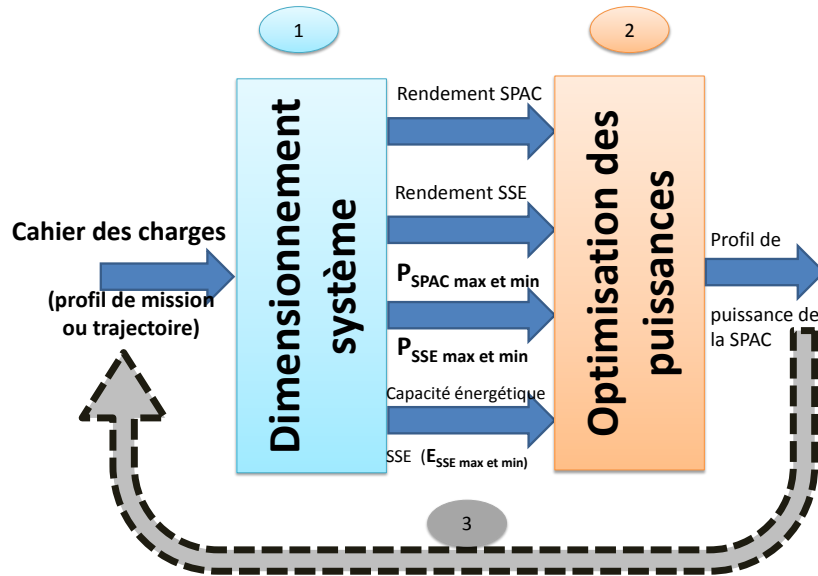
1

2

Cahier des charges

(profil de mission ou trajectoire)

Dimensionnement système

Rendement SPAC

Rendement SSE

$P_{SPAC\ max\ et\ min}$

$P_{SSE\ max\ et\ min}$

Capacité énergétique SSE ($E_{SSE\ max\ et\ min}$)

Optimisation des puissances

Profil de puissance de la SPAC

3